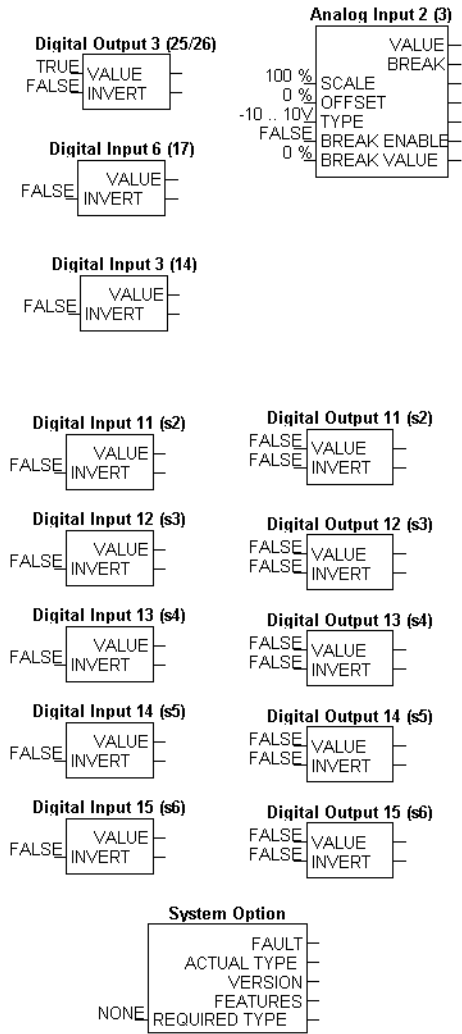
Digital Output 3 (25/26)
TRUE VALUE
FALSE INVERT

Analog Input 2 (3)
VALUE
BREAK
100 % SCALE
0 % OFFSET
-10 .. 10V TYPE
FALSE BREAK ENABLE
0 % BREAK VALUE

Digital Input 6 (17)
FALSE VALUE
INVERT

Digital Input 3 (14)
FALSE VALUE
INVERT

Digital Input 11 (s2)
FALSE VALUE
INVERT

Digital Output 11 (s2)
FALSE VALUE
FALSE INVERT

Digital Input 12 (s3)
FALSE VALUE
INVERT

Digital Output 12 (s3)
FALSE VALUE
FALSE INVERT

Digital Input 13 (s4)
FALSE VALUE
INVERT

Digital Output 13 (s4)
FALSE VALUE
FALSE INVERT

Digital Input 14 (s5)
FALSE VALUE
INVERT

Digital Output 14 (s5)
FALSE VALUE
FALSE INVERT

Digital Input 15 (s6)
FALSE VALUE
INVERT

Digital Output 15 (s6)
FALSE VALUE
FALSE INVERT

System Option
FAULT
ACTUAL TYPE
VERSION
FEATURES
NONE REQUIRED TYPE